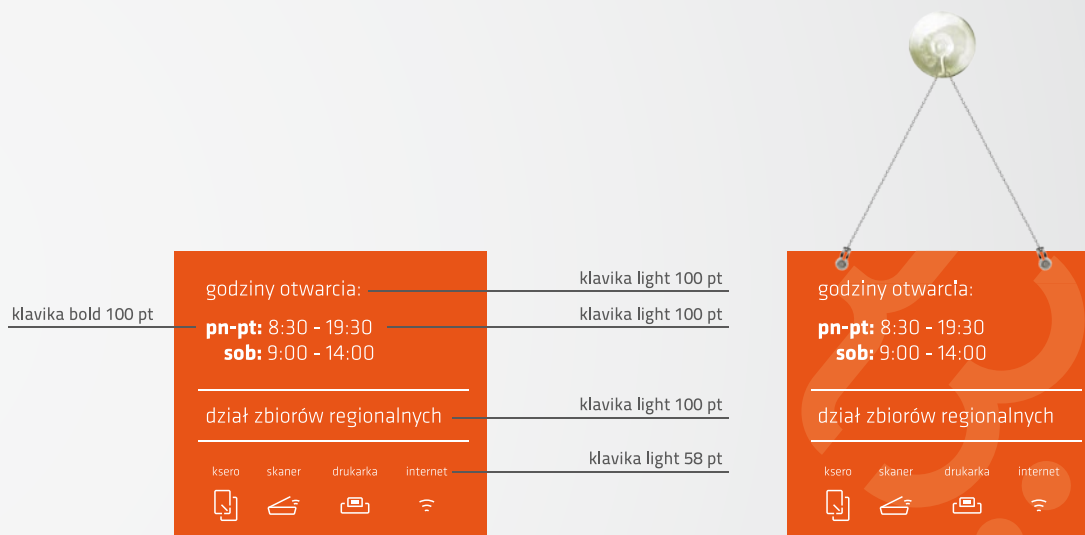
godziny otwarcia:

klavika light 100 pt

klavika bold 100 pt

**pn-pt:** 8:30 - 19:30
**sob:** 9:00 - 14:00

klavika light 100 pt

dział zbiorów regionalnych

klavika light 100 pt

ksero skaner drukarka internet

klavika light 58 pt

godziny otwarcia:

**pn-pt:** 8:30 - 19:30
**sob:** 9:00 - 14:00

dział zbiorów regionalnych

ksero skaner drukarka internet